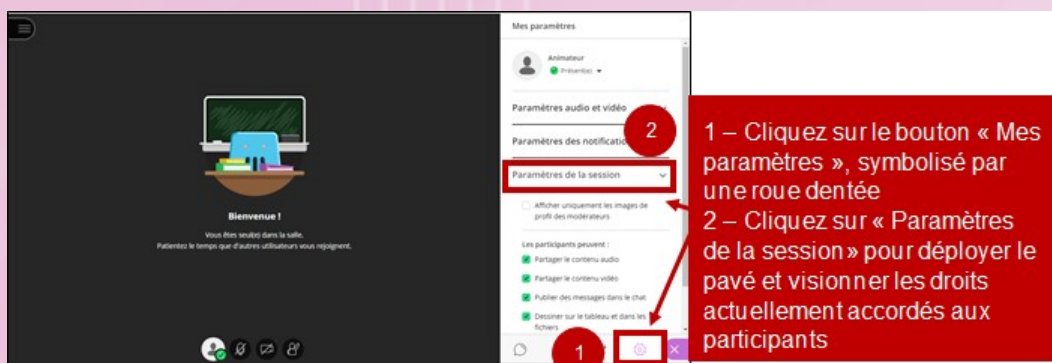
Bienvenue !

Vous êtes seul(e) dans la salle. Patientez le temps que d'autres utilisateurs vous rejoignent.

Mes paramètres

Animateur

Présent(e)

Paramètres audio et vidéo

Paramètres des notificatio

2

Paramètres de la session

Afficher uniquement les images de profil des modérateurs

Les participants peuvent :

Partager le contenu audio

Partager le contenu vidéo

Publier des messages dans le chat

Dessiner sur le tableau et dans les fichiers

1

1 – Cliquez sur le bouton « Mes paramètres », symbolisé par une roue dentée
2 – Cliquez sur « Paramètres de la session » pour déployer le pavé et visionner les droits actuellement accordés aux participants